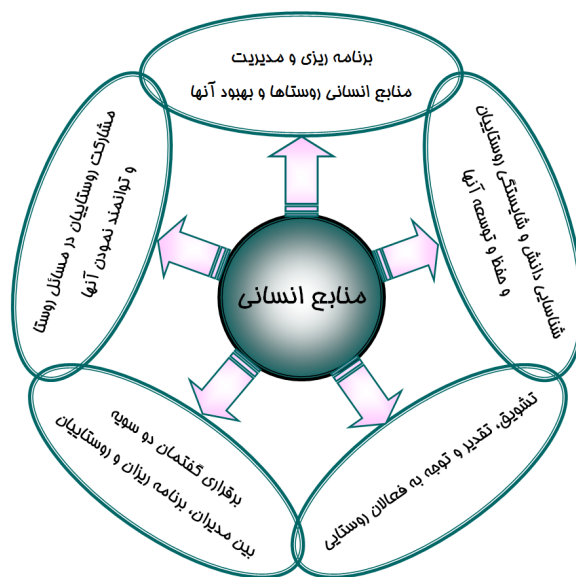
منابع انسانی

برنامه ریزی و مدیریت
منابع انسانی روستاها و بهبود آنها

شناسایی دانش و شایستگی روستاییان
و حفظ و توسعه آنها

تشویق، تقدیر و توجه به فعالان روستایی

برقراری گفتمان دو سویه
بین مدیران، برنامه ریزان و روستاییان

مشارکت روستاییان در مسائل روستا
و توانمند نمودن آنها